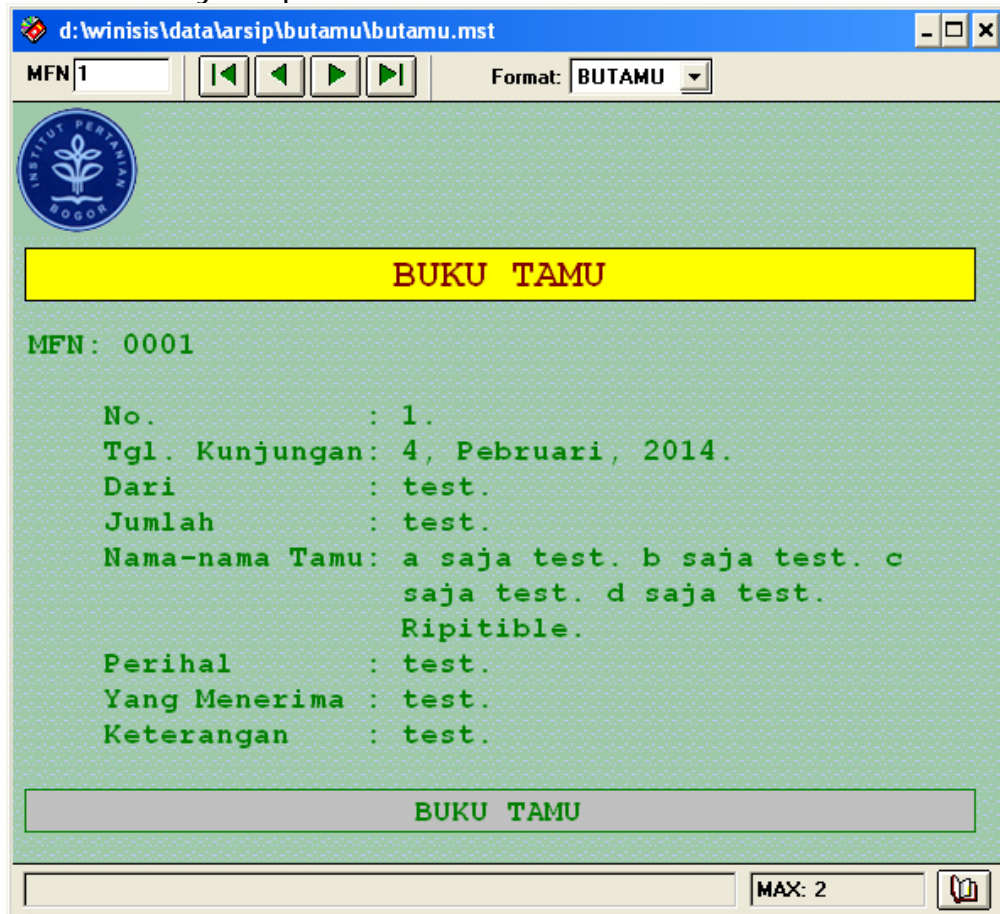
d:\winisis\data\arsip\butamu\butamu.mst

MFN 1

Format: BUTAMU

INSTITUT PERTANIAN BOGOR

BUKU TAMU

MFN: 0001

No. : 1.
Tgl. Kunjungan: 4, Pebruari, 2014.
Dari : test.
Jumlah : test.
Nama-nama Tamu: a saja test. b saja test. c saja test. d saja test. Ripitible.
Perihal : test.
Yang Menerima : test.
Keterangan : test.

BUKU TAMU

MAX: 2